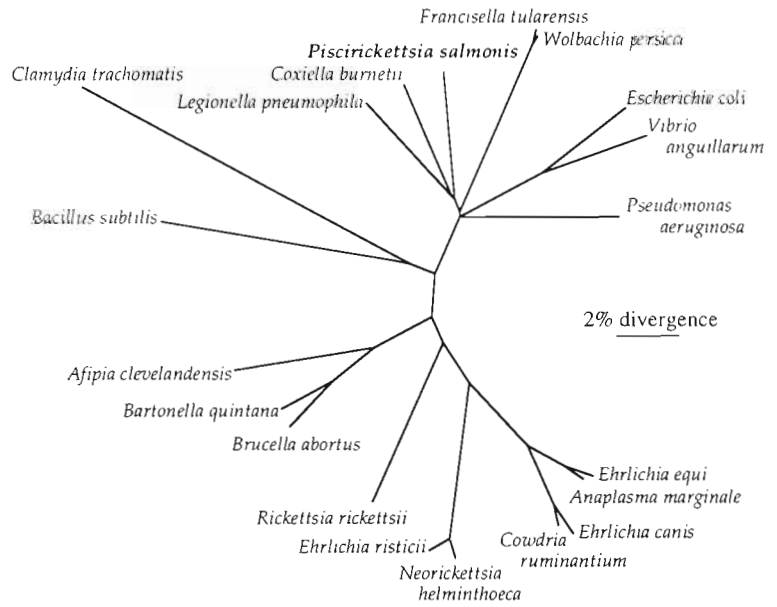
Francisella tularensis
Wolbachia persica
Piscirickettsia salmonis
Clamydia trachomatis
Coxiella burnetii
Legionella pneumophila
Escherichia coli
Vibrio anguillarum
Bacillus subtilis
Pseudomonas aeruginosa
2% divergence
Afipia clevelandensis
Bartonella quintana
Brucella abortus
Ehrlichia equi
Anaplasma marginale
Rickettsia rickettsii
Ehrlichia canis
Cowdria ruminantium
Ehrlichia risticii
Neorickettsia helminthoeca